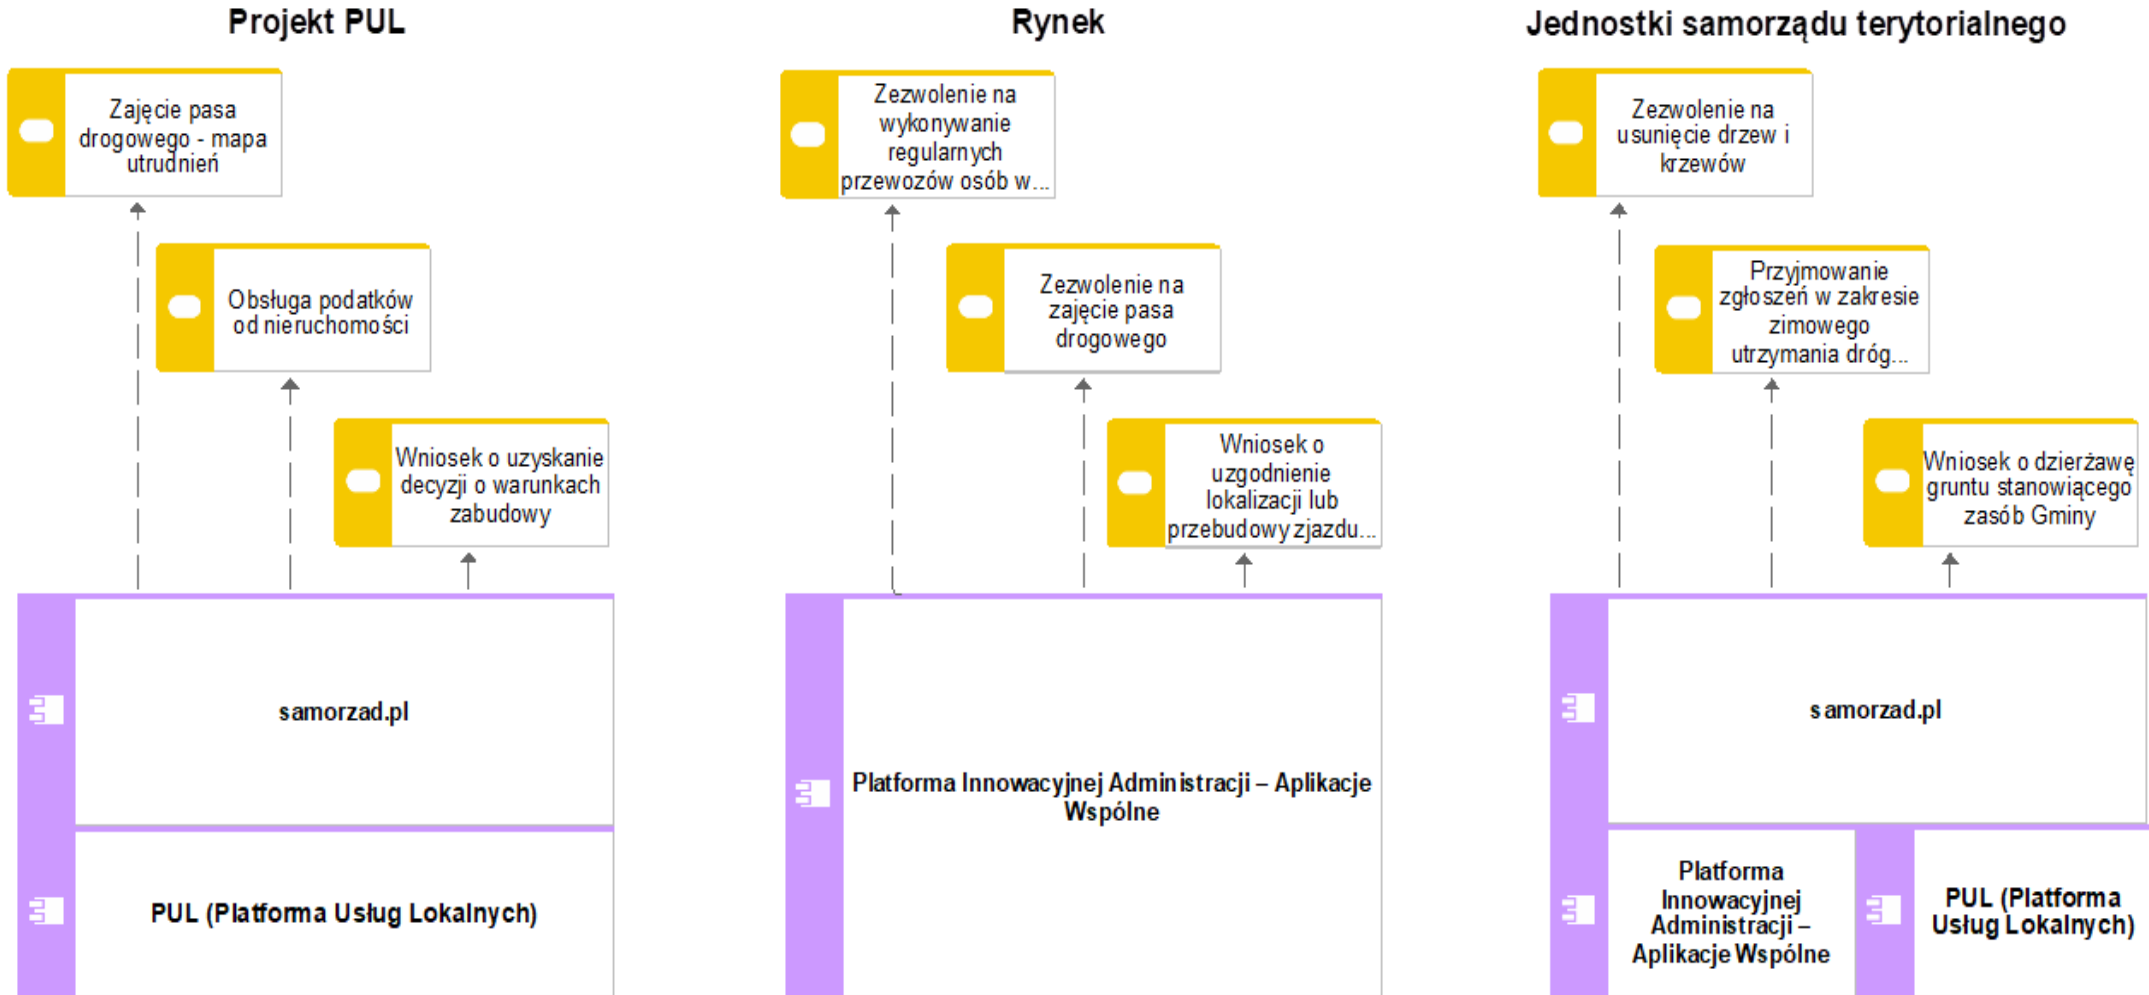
Projekt PUL

Zajęcie pasa drogowego - mapa utrudnień

Obsługa podatków od nieruchomości

Wniosek o uzyskanie decyzji o warunkach zabudowy

samorzad.pl

PUL (Platforma Usług Lokalnych)

Rynek

Zezwolenie na wykonywanie regularnych przewozów osób w...

Zezwolenie na zajęcie pasa drogowego

Wniosek o uzgodnienie lokalizacji lub przebudowy zjazdu...

Platforma Innowacyjnej Administracji – Aplikacje Wspólne

Jednostki samorządu terytorialnego

Zezwolenie na usunięcie drzew i krzewów

Przyjmowanie zgłoszeń w zakresie zimowego utrzymania dróg...

Wniosek o dzierżawę gruntu stanowiącego zasób Gminy

samorzad.pl

Platforma Innowacyjnej Administracji – Aplikacje Wspólne

PUL (Platforma Usług Lokalnych)